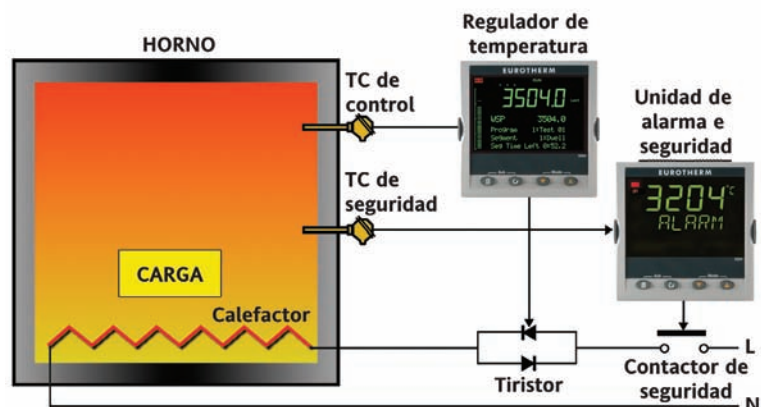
HORNO

Regulador de temperatura

EUROTHERM

3504.0

WSP 3504.0
Program 1:Test 01
Segment 1:Dwell
Seg Time Left 0:52.2

TC de control

Unidad de alarma e seguridad

EUROTHERM

3204 °C

ALARM

TC de seguridad

CARGA

Calefactor

Tiristor

Contactor de seguridad

L

N